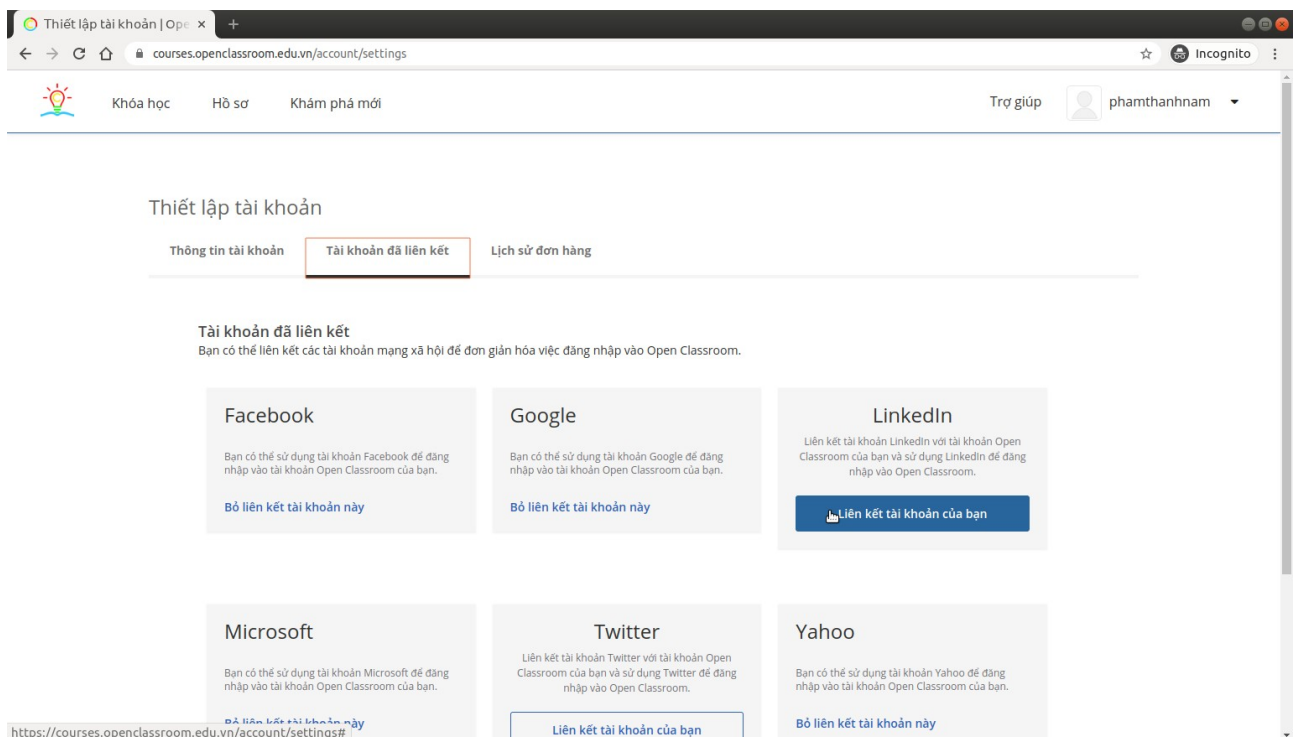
Thiết lập tài khoản | Ope ×  +

courses.openclassroom.edu.vn/account/settings

Incognito

Khóa học  Hồ sơ  Khám phá mới

Trợ giúp  phamthanhnam

Thiết lập tài khoản

Thông tin tài khoản  Tài khoản đã liên kết  Lịch sử đơn hàng

Tài khoản đã liên kết
Bạn có thể liên kết các tài khoản mạng xã hội để đơn giản hóa việc đăng nhập vào Open Classroom.

Facebook
Bạn có thể sử dụng tài khoản Facebook để đăng nhập vào tài khoản Open Classroom của bạn.
Bỏ liên kết tài khoản này

Google
Bạn có thể sử dụng tài khoản Google để đăng nhập vào tài khoản Open Classroom của bạn.
Bỏ liên kết tài khoản này

LinkedIn
Liên kết tài khoản LinkedIn với tài khoản Open Classroom của bạn và sử dụng LinkedIn để đăng nhập vào Open Classroom.
Liên kết tài khoản của bạn

Microsoft
Bạn có thể sử dụng tài khoản Microsoft để đăng nhập vào tài khoản Open Classroom của bạn.
Bỏ liên kết tài khoản này

Twitter
Liên kết tài khoản Twitter với tài khoản Open Classroom của bạn và sử dụng Twitter để đăng nhập vào Open Classroom.
Liên kết tài khoản của bạn

Yahoo
Bạn có thể sử dụng tài khoản Yahoo để đăng nhập vào tài khoản Open Classroom của bạn.
Bỏ liên kết tài khoản này

https://courses.openclassroom.edu.vn/account/settings#